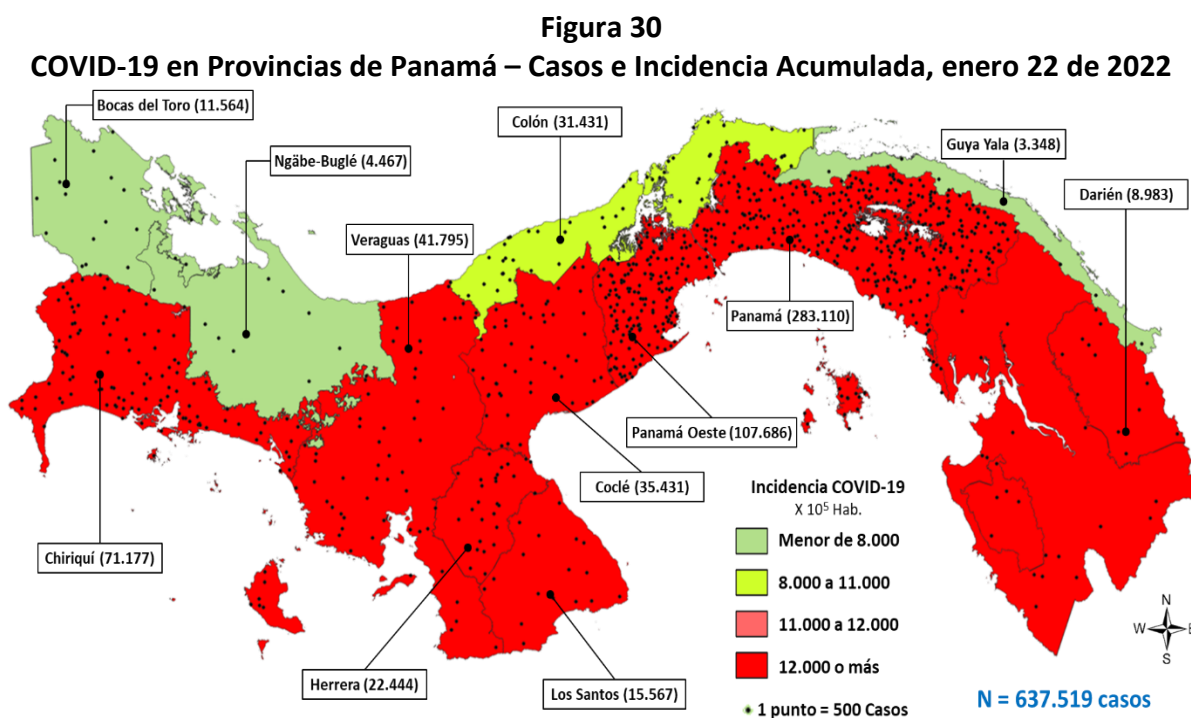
Figura 30
COVID-19 en Provincias de Panamá – Casos e Incidencia Acumulada, enero 22 de 2022

Bocas del Toro (11.564)
Ngäbe-Buglé (4.467)
Colón (31.431)
Guya Yala (3.348)
Darién (8.983)
Veraguas (41.795)
Panamá (283.110)
Panamá Oeste (107.686)
Coclé (35.431)
Chiriquí (71.177)
Herrera (22.444)
Los Santos (15.567)

Incidencia COVID-19
X $10^5$ Hab.
Menor de 8.000
8.000 a 11.000
11.000 a 12.000
12.000 o más
1 punto = 500 Casos

N
W
E
S

N = 637.519 casos